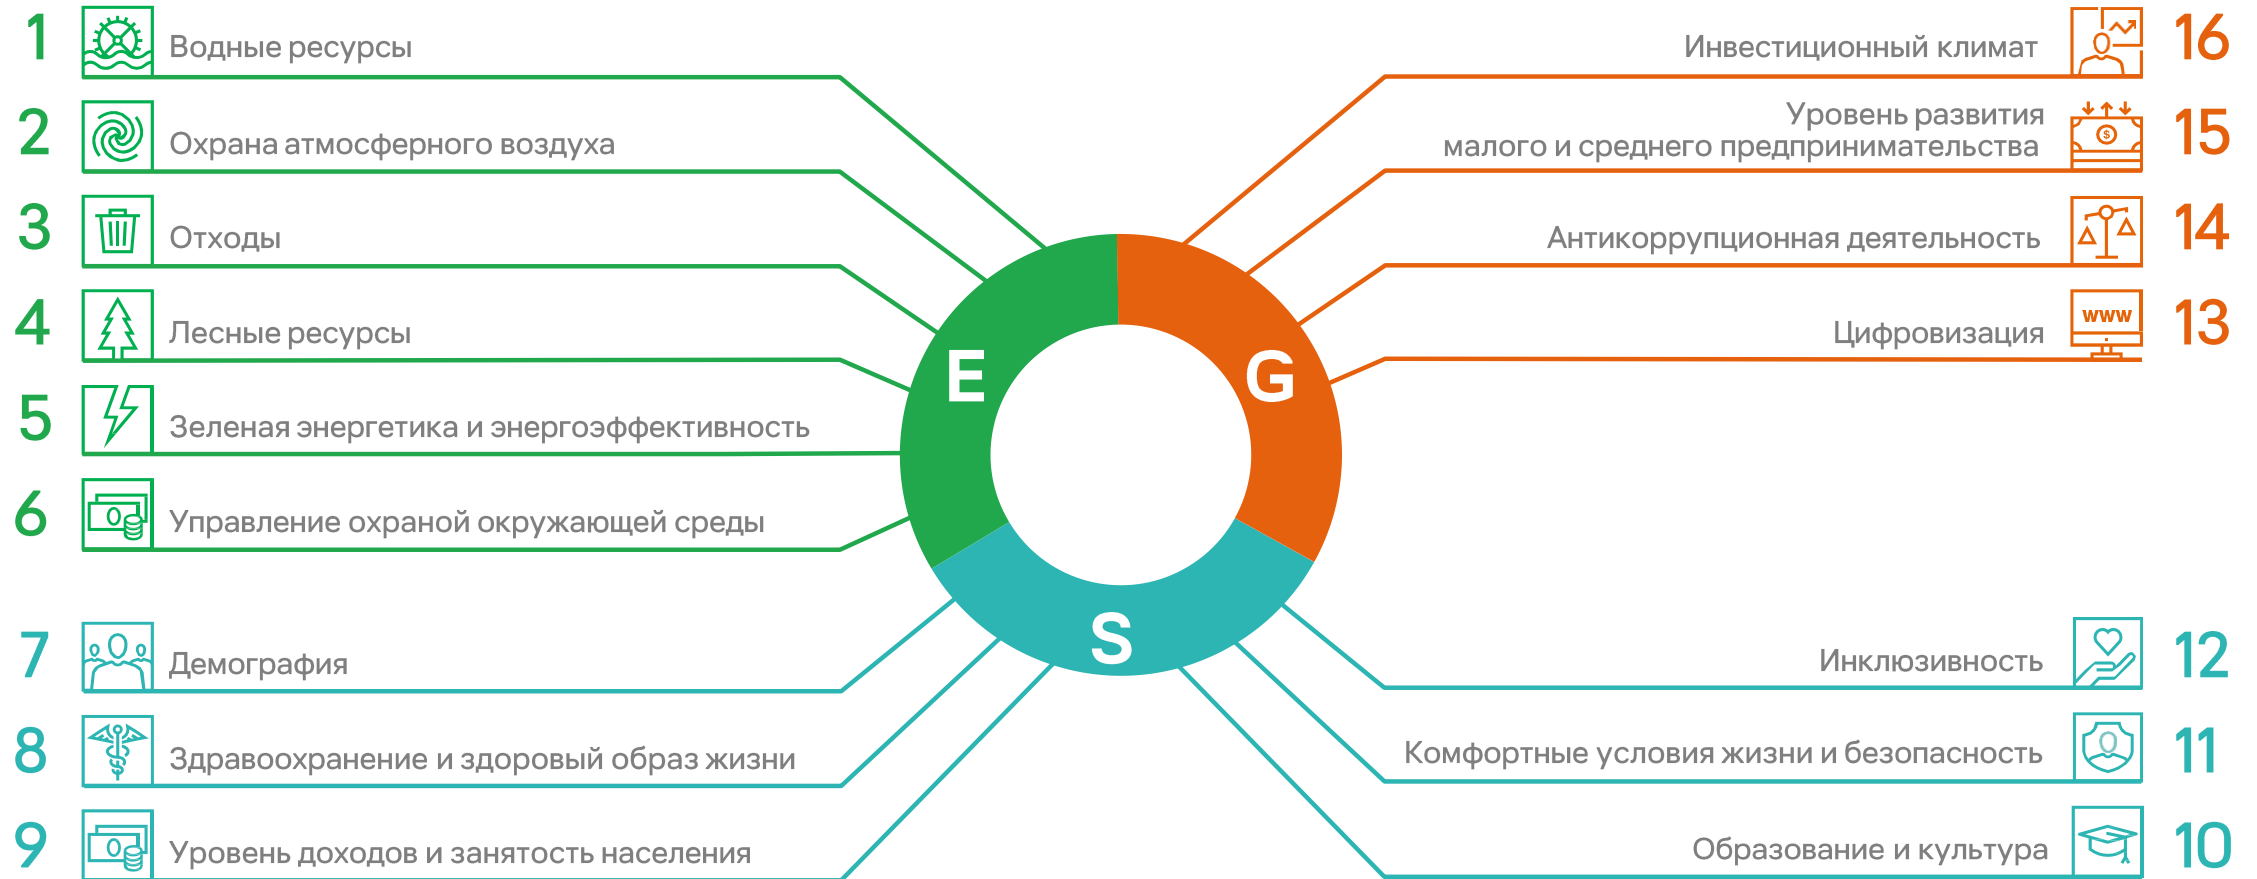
1 Водные ресурсы

2 Охрана атмосферного воздуха

3 Отходы

4 Лесные ресурсы

5 Зеленая энергетика и энергоэффективность

6 Управление охраной окружающей среды

7 Демография

8 Здравоохранение и здоровый образ жизни

9 Уровень доходов и занятость населения

E

G

S

Инвестиционный климат 16

Уровень развития малого и среднего предпринимательства 15

Антикоррупционная деятельность 14

www

Цифровизация 13

Инклюзивность 12

Комфортные условия жизни и безопасность 11

Образование и культура 10